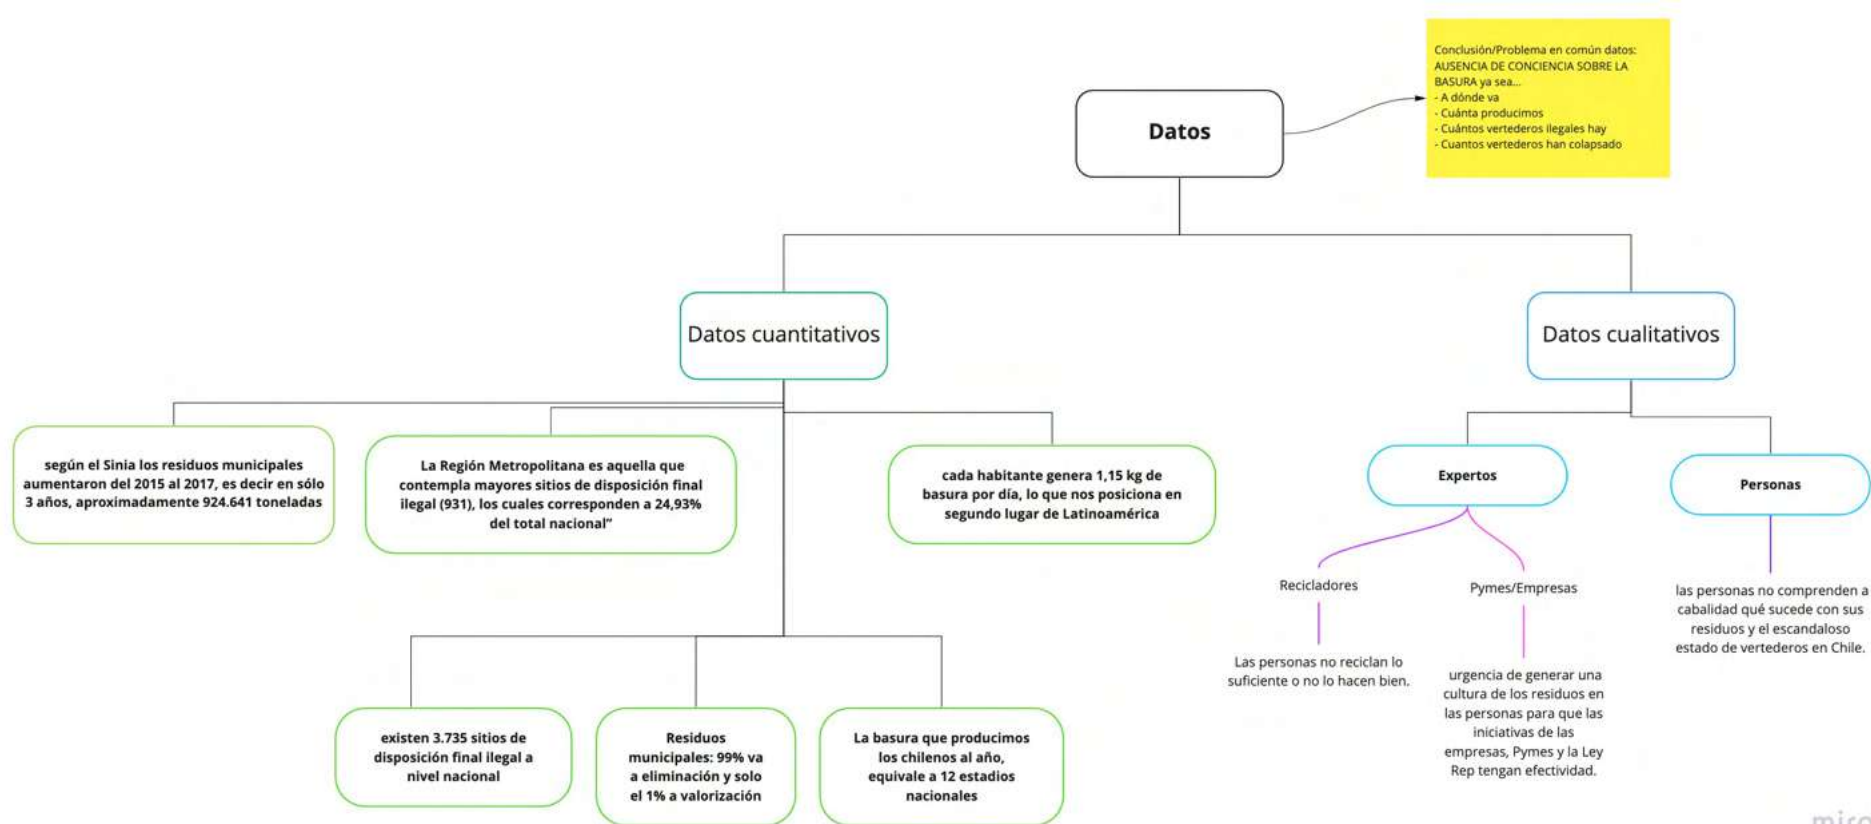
Datos

Conclusión/Problema en común datos: AUSENCIA DE CONCIENCIA SOBRE LA BASURA ya sea...
- A dónde va
- Cuánta producimos
- Cuántos vertederos ilegales hay
- Cuantos vertederos han colapsado

Datos cuantitativos

según el Sinia los residuos municipales aumentaron del 2015 al 2017, es decir en sólo 3 años, aproximadamente 924.641 toneladas

La Región Metropolitana es aquella que contempla mayores sitios de disposición final ilegal (931), los cuales corresponden a 24,93% del total nacional"

cada habitante genera 1,15 kg de basura por día, lo que nos posiciona en segundo lugar de Latinoamérica

existen 3.735 sitios de disposición final ilegal a nivel nacional

Residuos municipales: 99% va a eliminación y solo el 1% a valorización

La basura que producimos los chilenos al año, equivale a 12 estadios nacionales

Datos cualitativos

Expertos

Recicladores

Las personas no reciclan lo suficiente o no lo hacen bien.

Pymes/Empresas

urgencia de generar una cultura de los residuos en las personas para que las iniciativas de las empresas, Pymes y la Ley Rep tengan efectividad.

Personas

las personas no comprenden a cabalidad qué sucede con sus residuos y el escandaloso estado de vertederos en Chile.

mi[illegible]